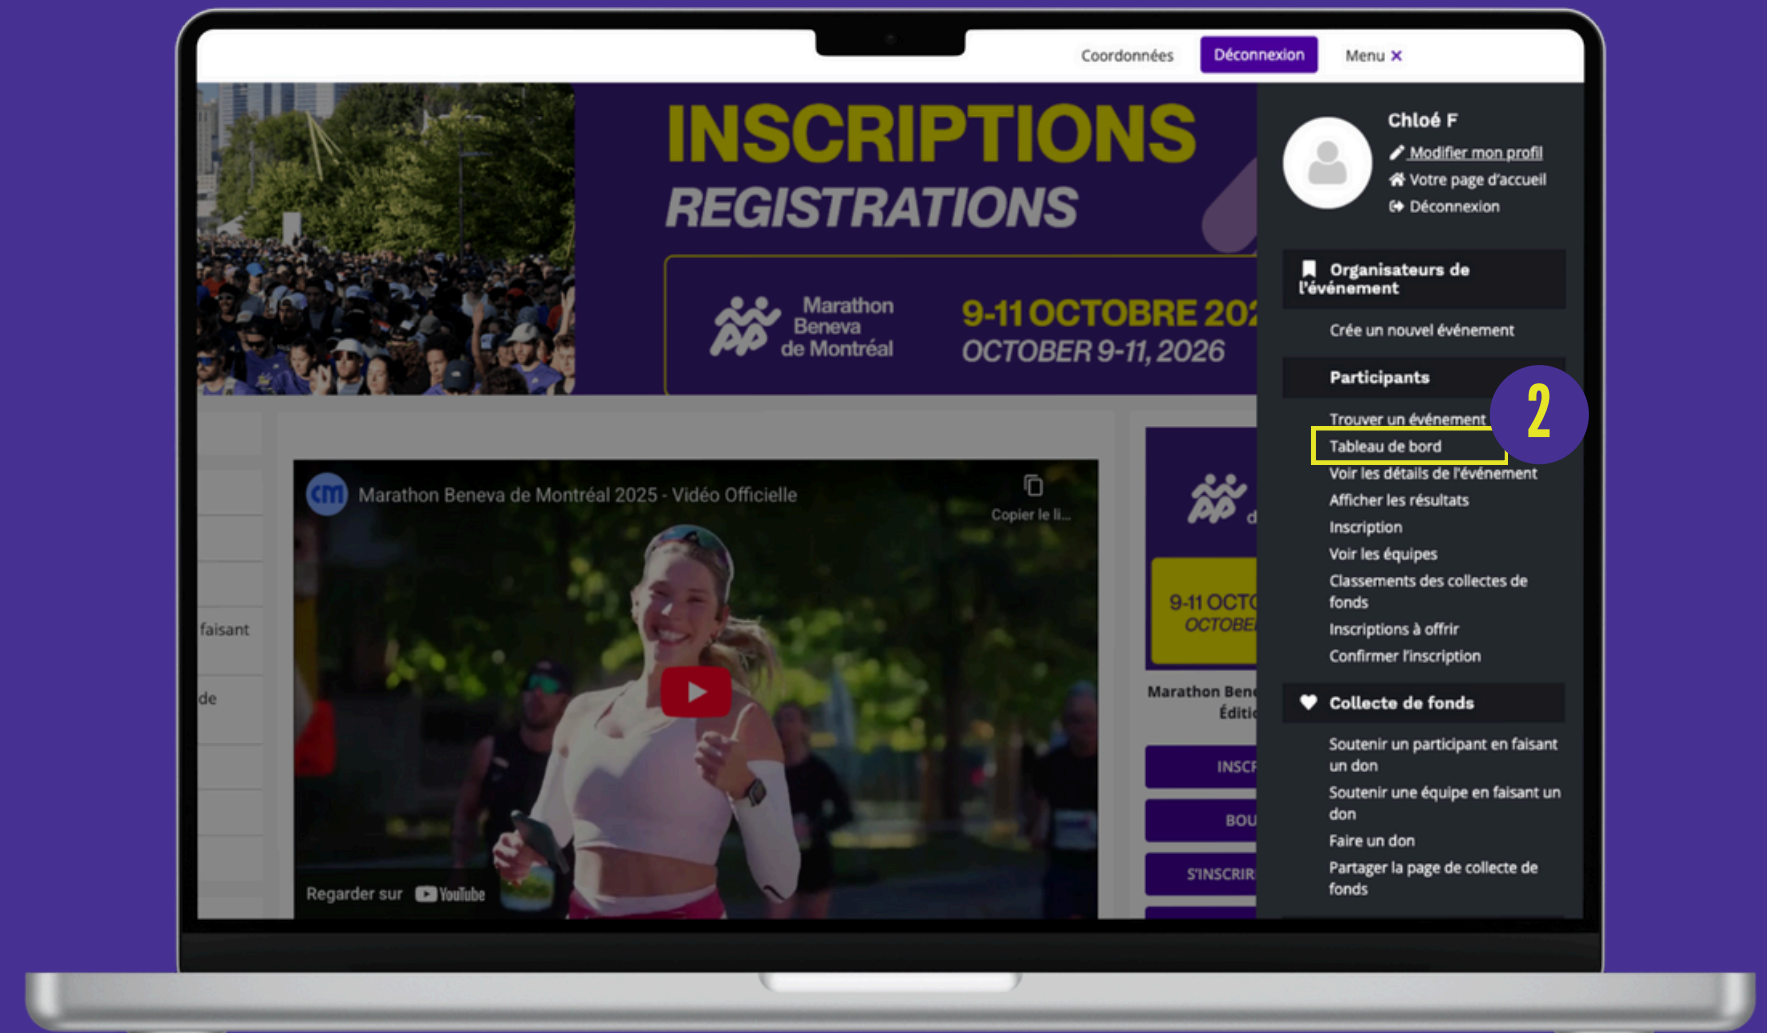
Coordonnées Déconnexion Menu ✕

INSCRIPTIONS
REGISTRATIONS

Marathon Beneva de Montréal

9-11 OCTOBRE 202
OCTOBER 9-11, 2026

Chloé F
Modifier mon profil
Votre page d'accueil
Déconnexion

Organisateurs de l'événement
Crée un nouvel événement

Participants
Trouver un événement
Tableau de bord
Voir les détails de l'événement
Afficher les résultats
Inscription
Voir les équipes
Classements des collectes de fonds
Inscriptions à offrir
Confirmer l'inscription

Collecte de fonds
Soutenir un participant en faisant un don
Soutenir une équipe en faisant un don
Faire un don
Partager la page de collecte de fonds

2

Marathon Beneva de Montréal 2025 - Vidéo Officielle
Copier le li...
Regarder sur YouTube

faisant
de

9-11 OCT
OCTOBE
Marathon Bene
Éditi
INSCR
BOU
S'INSCRIR